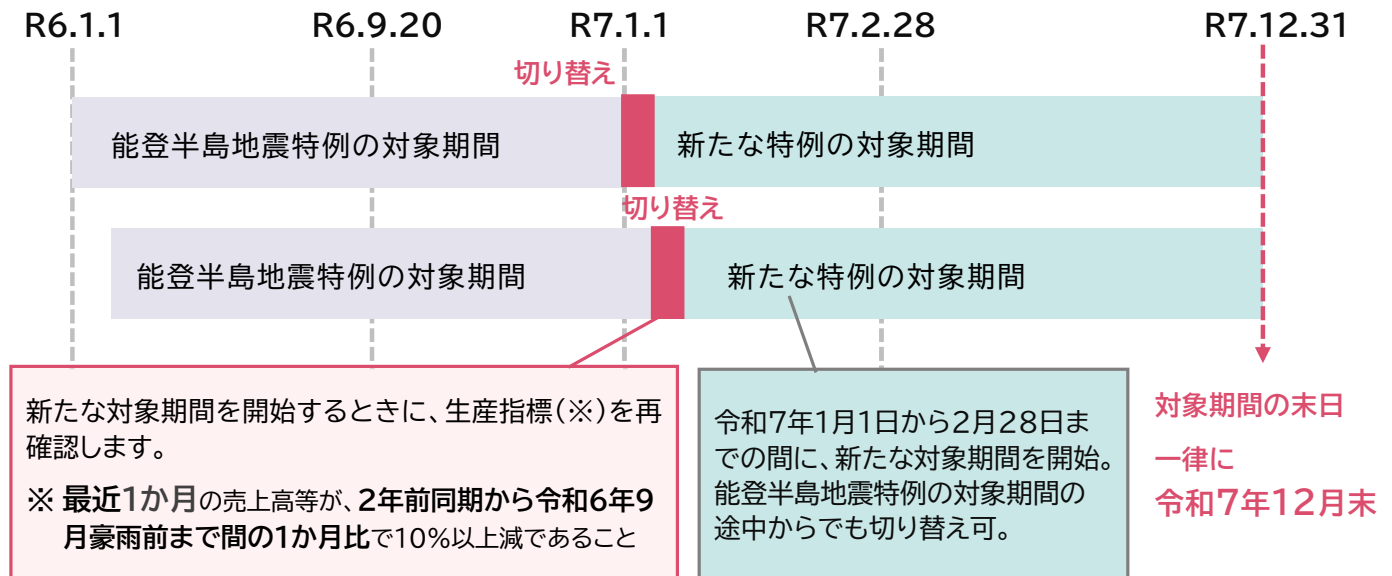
R6.1.1 R6.9.20 R7.1.1 R7.2.28 R7.12.31

切り替え

能登半島地震特例の対象期間

新たな特例の対象期間

切り替え

能登半島地震特例の対象期間

新たな特例の対象期間

新たな対象期間を開始するときに、生産指標(※)を再確認します。

※ 最近1か月の売上高等が、2年前同期から令和6年9月豪雨前まで間の1か月比で10%以上減であること

令和7年1月1日から2月28日までの間に、新たな対象期間を開始。能登半島地震特例の対象期間の途中からでも切り替え可。

対象期間の末日

一律に

令和7年12月末